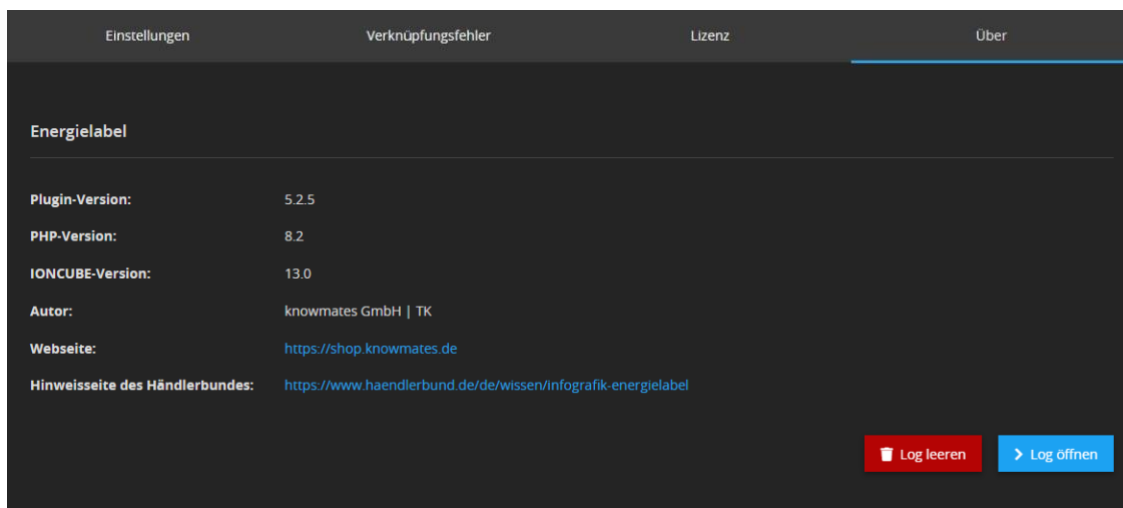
Einstellungen Verknüpfungsfehler Lizenz Über

Energielabel

| | |
|---|---|
| Plugin-Version: | 5.2.5 |
| PHP-Version: | 8.2 |
| IONCUBE-Version: | 13.0 |
| Autor: | knowmates GmbH \| TK |
| Webseite: | https://shop.knowmates.de |
| Hinweisseite des Händlerbundes: | https://www.haendlerbund.de/de/wissen/infografik-energielabel |

Log leeren

Log öffnen